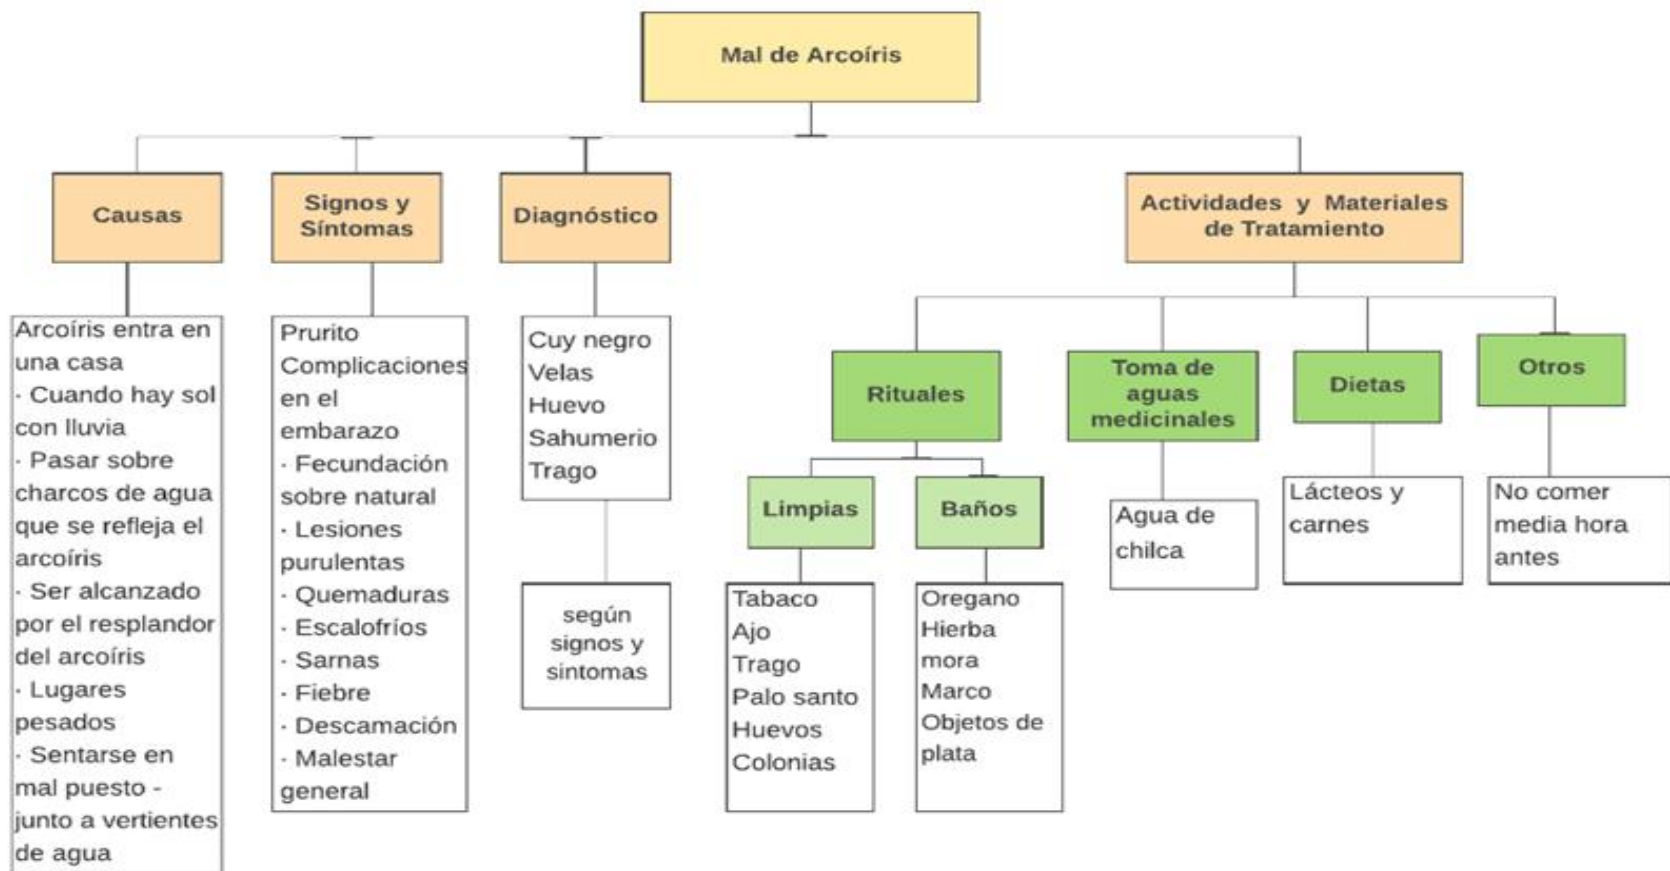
Mal de Arcoíris

Causas

Arcoíris entra en una casa
· Cuando hay sol con lluvia
· Pasar sobre charcos de agua que se refleja el arcoíris
· Ser alcanzado por el resplandor del arcoíris
· Lugares pesados
· Sentarse en mal puesto - junto a vertientes de agua

Signos y Síntomas

Prurito
Complicaciones en el embarazo
· Fecundación sobre natural
· Lesiones purulentas
· Quemaduras
· Escalofríos
· Sarnas
· Fiebre
· Descamación
· Malestar general

Diagnóstico

Cuy negro
Velas
Huevo
Sahumerio
Trago

según signos y síntomas

Actividades y Materiales de Tratamiento

Rituales

Limpias

Tabaco
Ajo
Trago
Palo santo
Huevos
Colonias

Baños

Oregano
Hierba mora
Marco
Objetos de plata

Toma de aguas medicinales

Agua de chilca

Dietas

Lácteos y carnes

Otros

No comer media hora antes